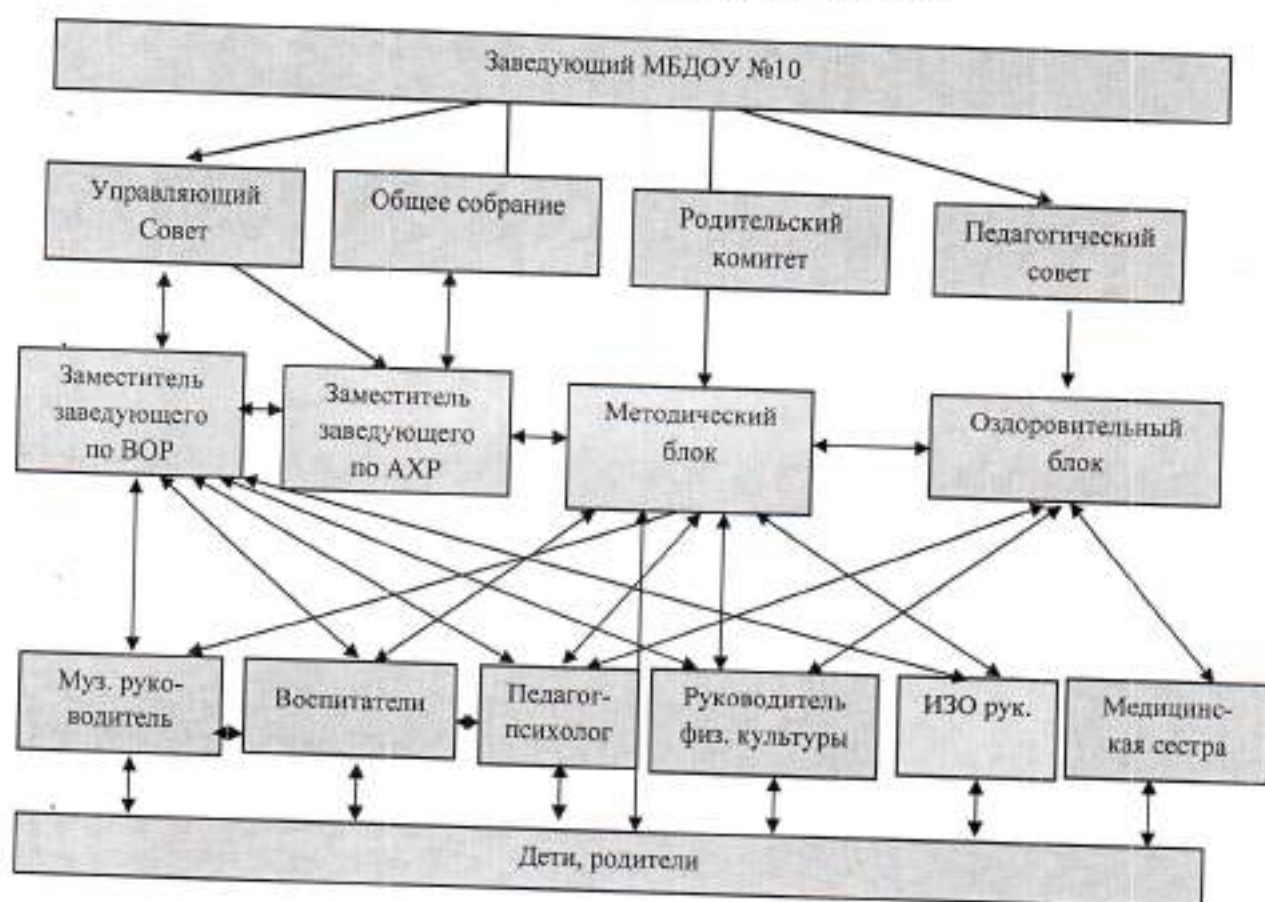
Заведующий МБДОУ №10

Управляющий Совет

Общее собрание

Родительский комитет

Педагогический совет

Заместитель заведующего по ВОР

Заместитель заведующего по АХР

Методический блок

Оздоровительный блок

Муз. руководитель

Воспитатели

Педагог-психолог

Руководитель физ. культуры

ИЗО рук.

Медицинская сестра

Дети, родители